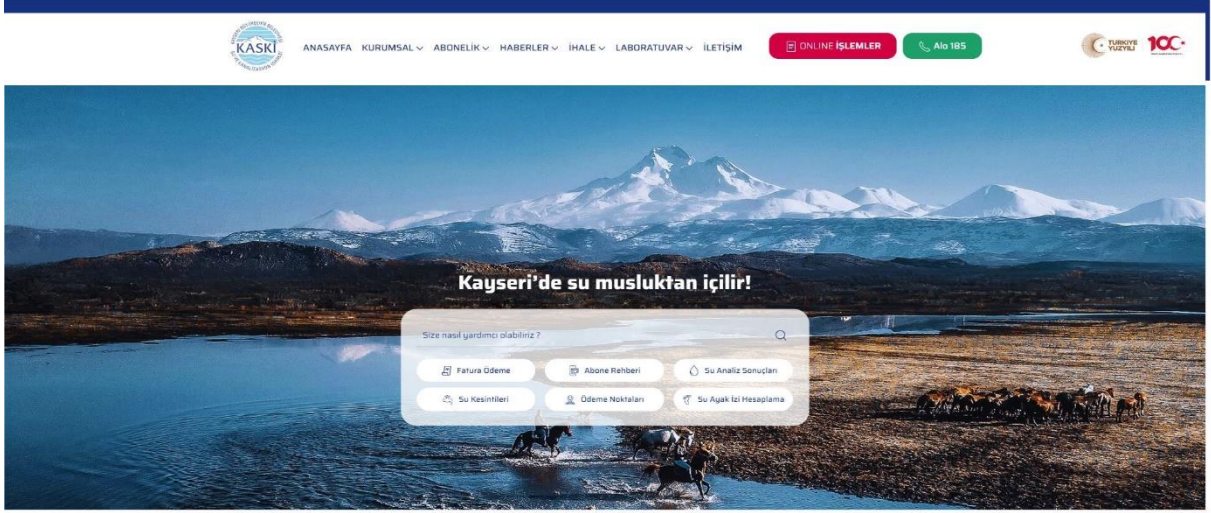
KASKİ

ANASAYFA KURUMSAL ABONELİK HABERLER İHALE LABORATUVAR İLETİŞİM

ONLINE İŞLEMLER

Alo 185

TÜRKİYE YÜZYILI 100

Kayseri'de su musluktan içilir!

Size nasıl yardımcı olabiliriz ?

Fatura Ödeme

Abone Rehberi

Su Analiz Sonuçları

Su Kesintileri

Ödeme Noktaları

Su Ayak İzi Hesaplama